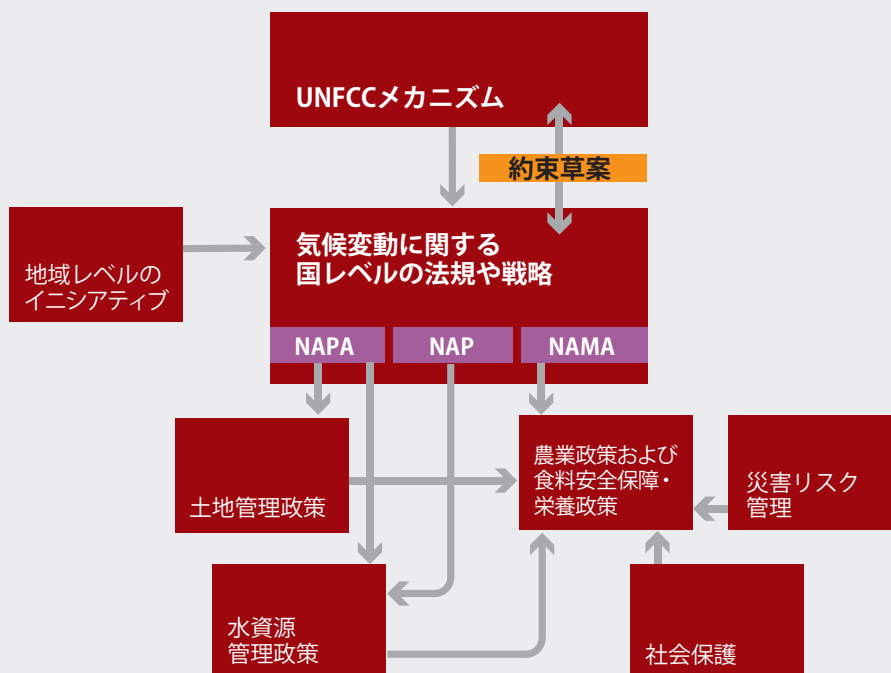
UNFCCメカニズム

約束草案

地域レベルの
イニシアティブ

気候変動に関する
国レベルの法規や戦略

NAPA

NAP

NAMA

土地管理政策

農業政策および
食料安全保障・
栄養政策

災害リスク
管理

水資源
管理政策

社会保護